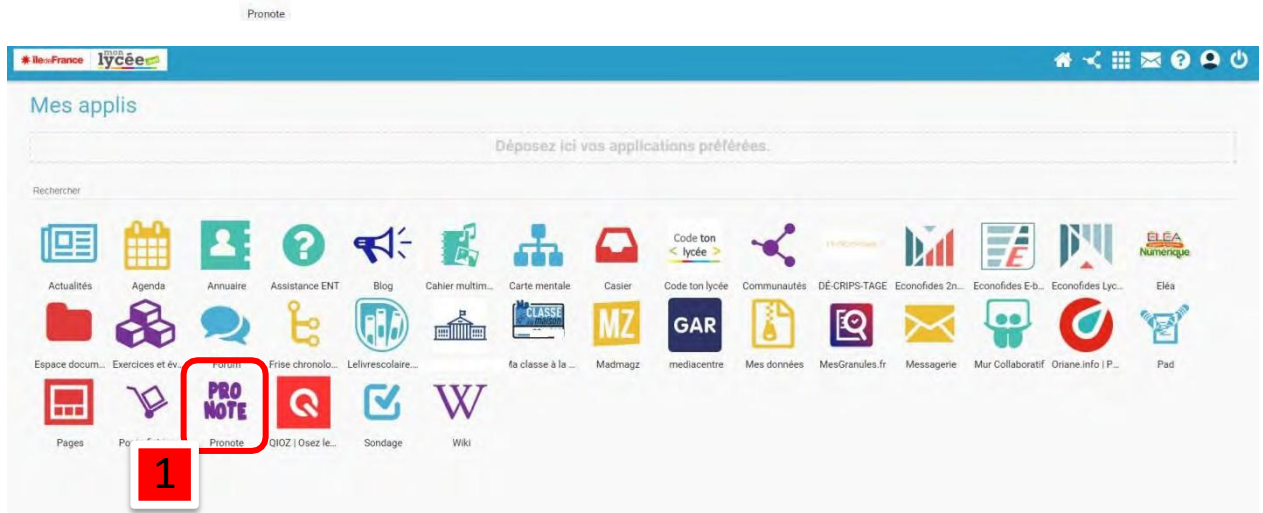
Pronote

îledeFrance mon lycée

Mes applis

Déposez ici vos applications préférées.

Rechercher

Actualités Agenda Annuaire Assistance ENT Blog Cahier multim... Carte mentale Casier Code ton lycée Communautés DÉ-CRIPS-TAGE Econofides 2n... Econofides E-b... Econofides Lyc... Eléa

Code ton < lycée >

ELÉA Numérique

Espace docum... Exercices et év... Forum Frise chronolo... Lelivrescolaire... Ma classe à la ... Madmagz mediacentre Mes données MesGranules.fr Messagerie Mur Collaboratif Oriane.info | P... Pad

CLASSE

MZ

GAR

Pages Po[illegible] PRO NOTE Pronote QIOZ | Osez le... Sondage Wiki

W

1